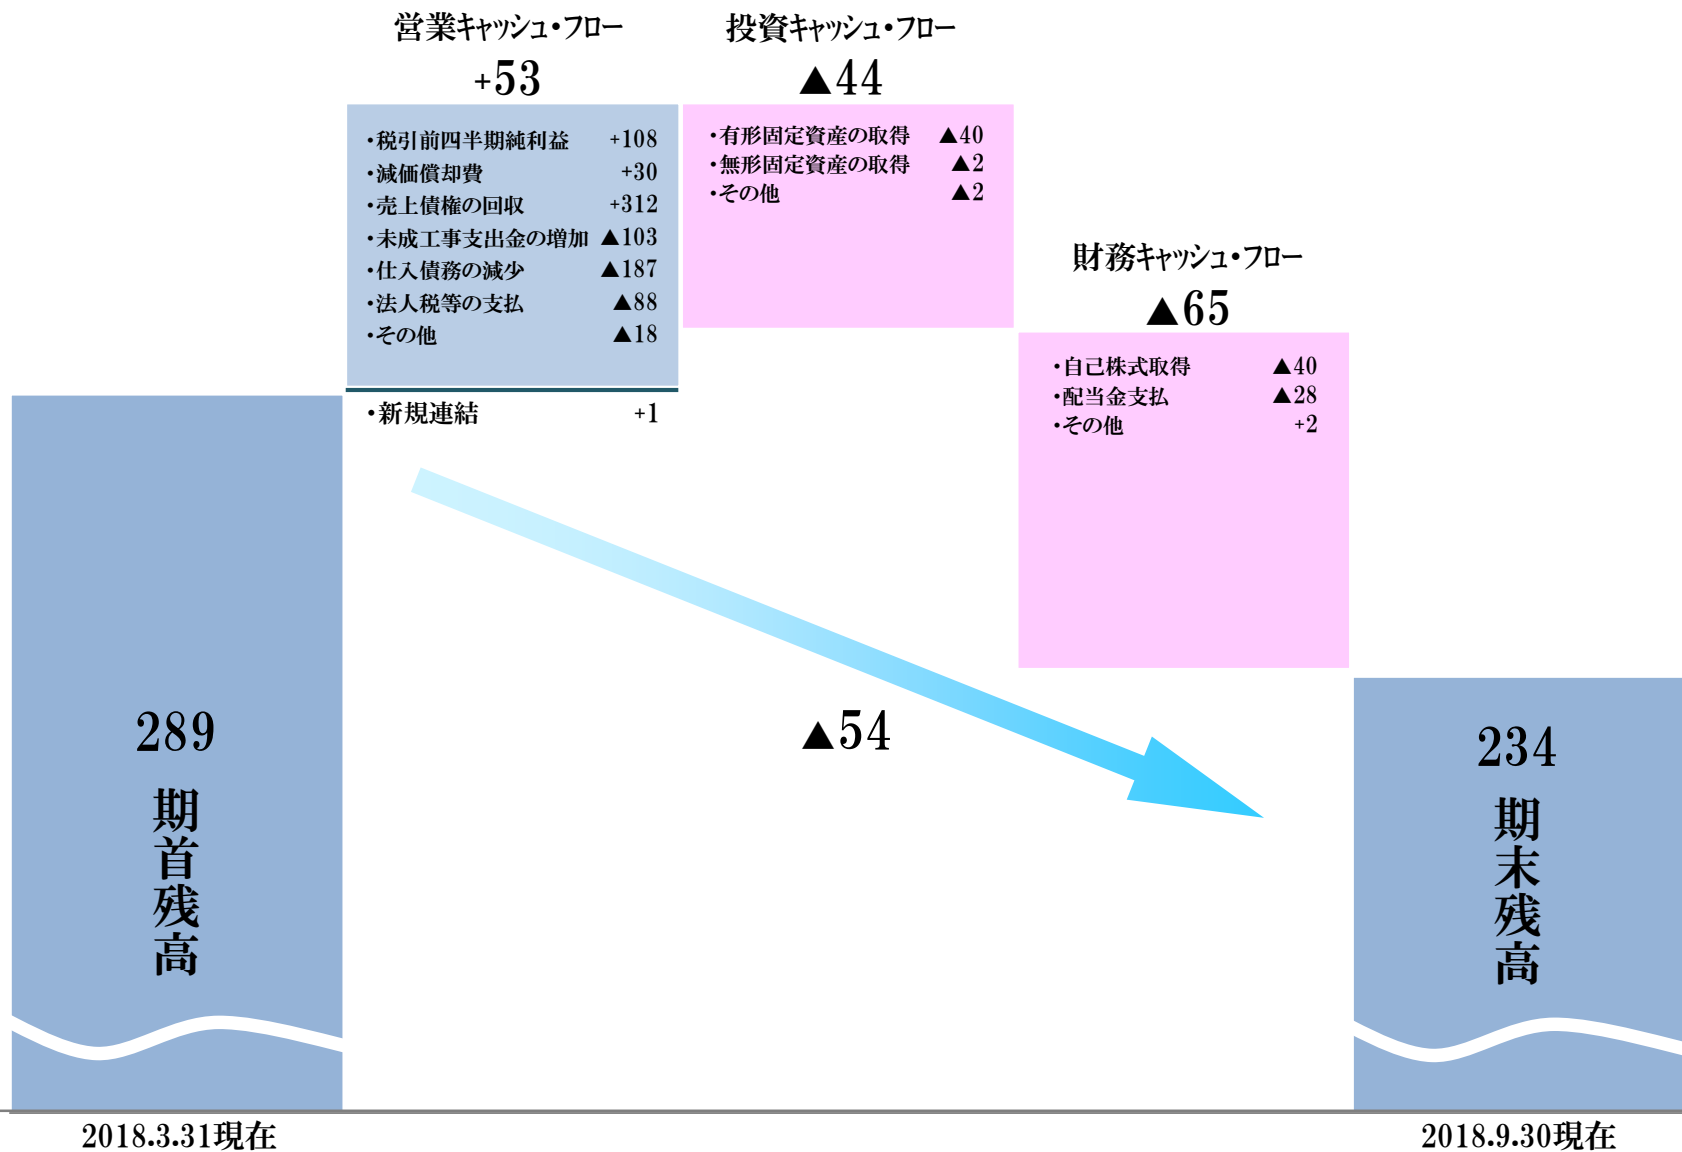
営業キャッシュ・フロー
+53

・税引前四半期純利益 +108
・減価償却費 +30
・売上債権の回収 +312
・未成工事支出金の増加 ▲103
・仕入債務の減少 ▲187
・法人税等の支払 ▲88
・その他 ▲18

・新規連結 +1

投資キャッシュ・フロー
▲44

・有形固定資産の取得 ▲40
・無形固定資産の取得 ▲2
・その他 ▲2

財務キャッシュ・フロー
▲65

・自己株式取得 ▲40
・配当金支払 ▲28
・その他 +2

289
期首残高

▲54

234
期末残高

2018.3.31現在

2018.9.30現在